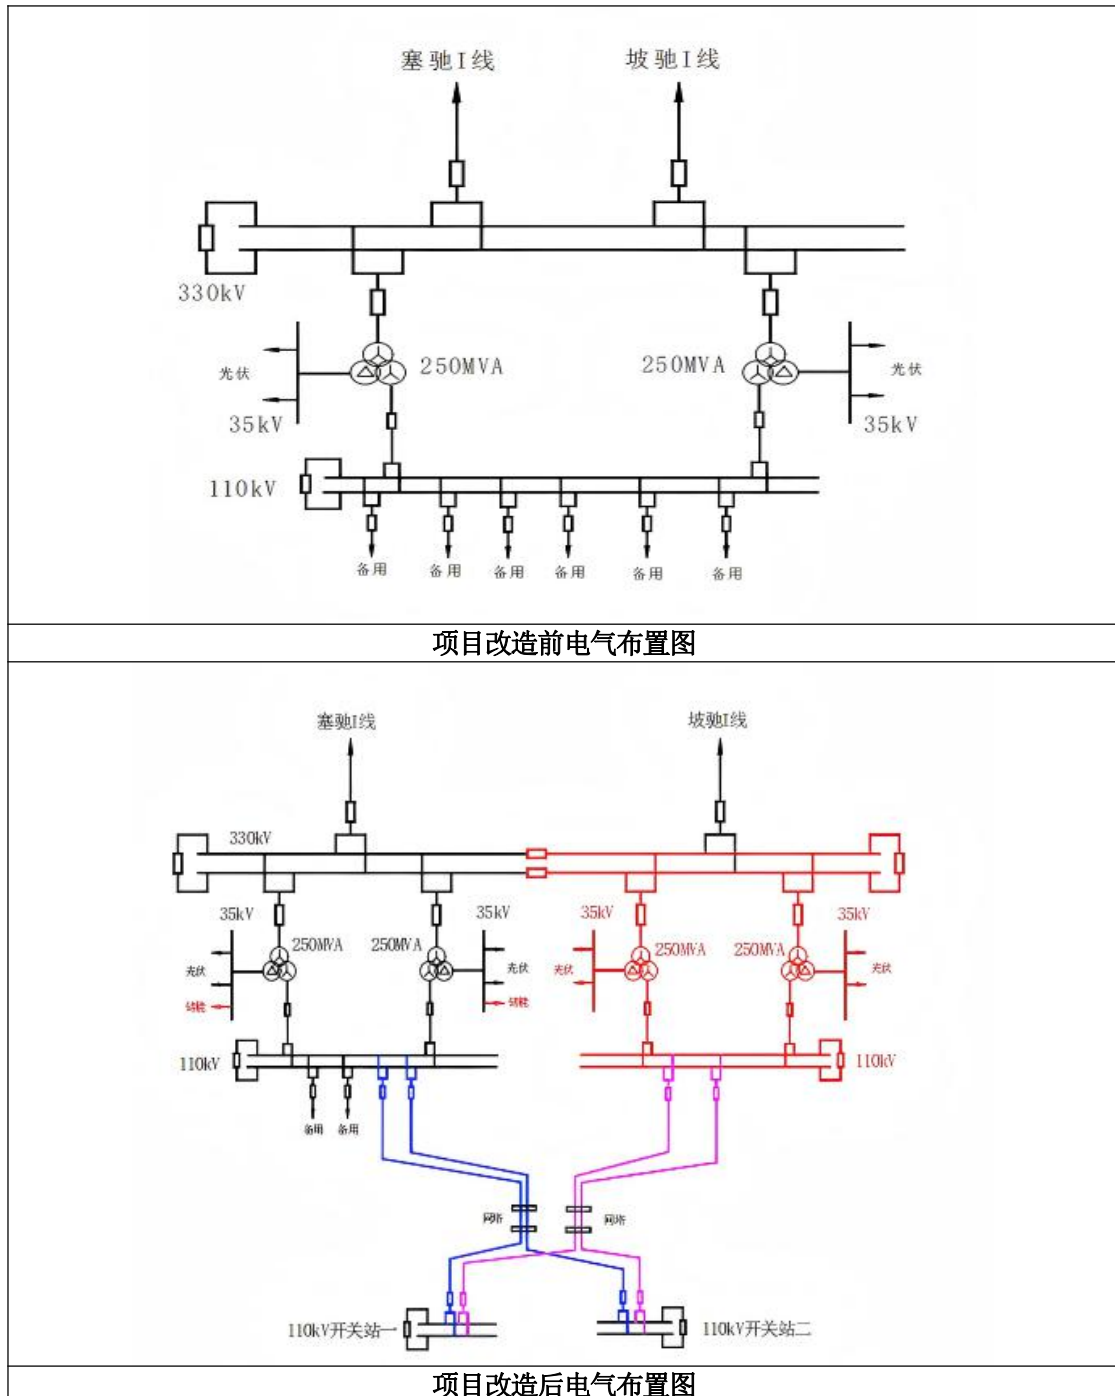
塞驰I线

坡驰I线

330kV

250MVA

250MVA

光伏

35kV

光伏

35kV

110kV

备用 备用 备用 备用 备用 备用

项目改造前电气布置图

塞驰I线

坡驰I线

330kV

35kV

250MVA

250MVA

35kV

35kV

250MVA

250MVA

35kV

光伏

储能

光伏

储能

光伏

光伏

110kV

110kV

备用 备用

网络

网络

110kV开关站一

110kV开关站二

项目改造后电气布置图